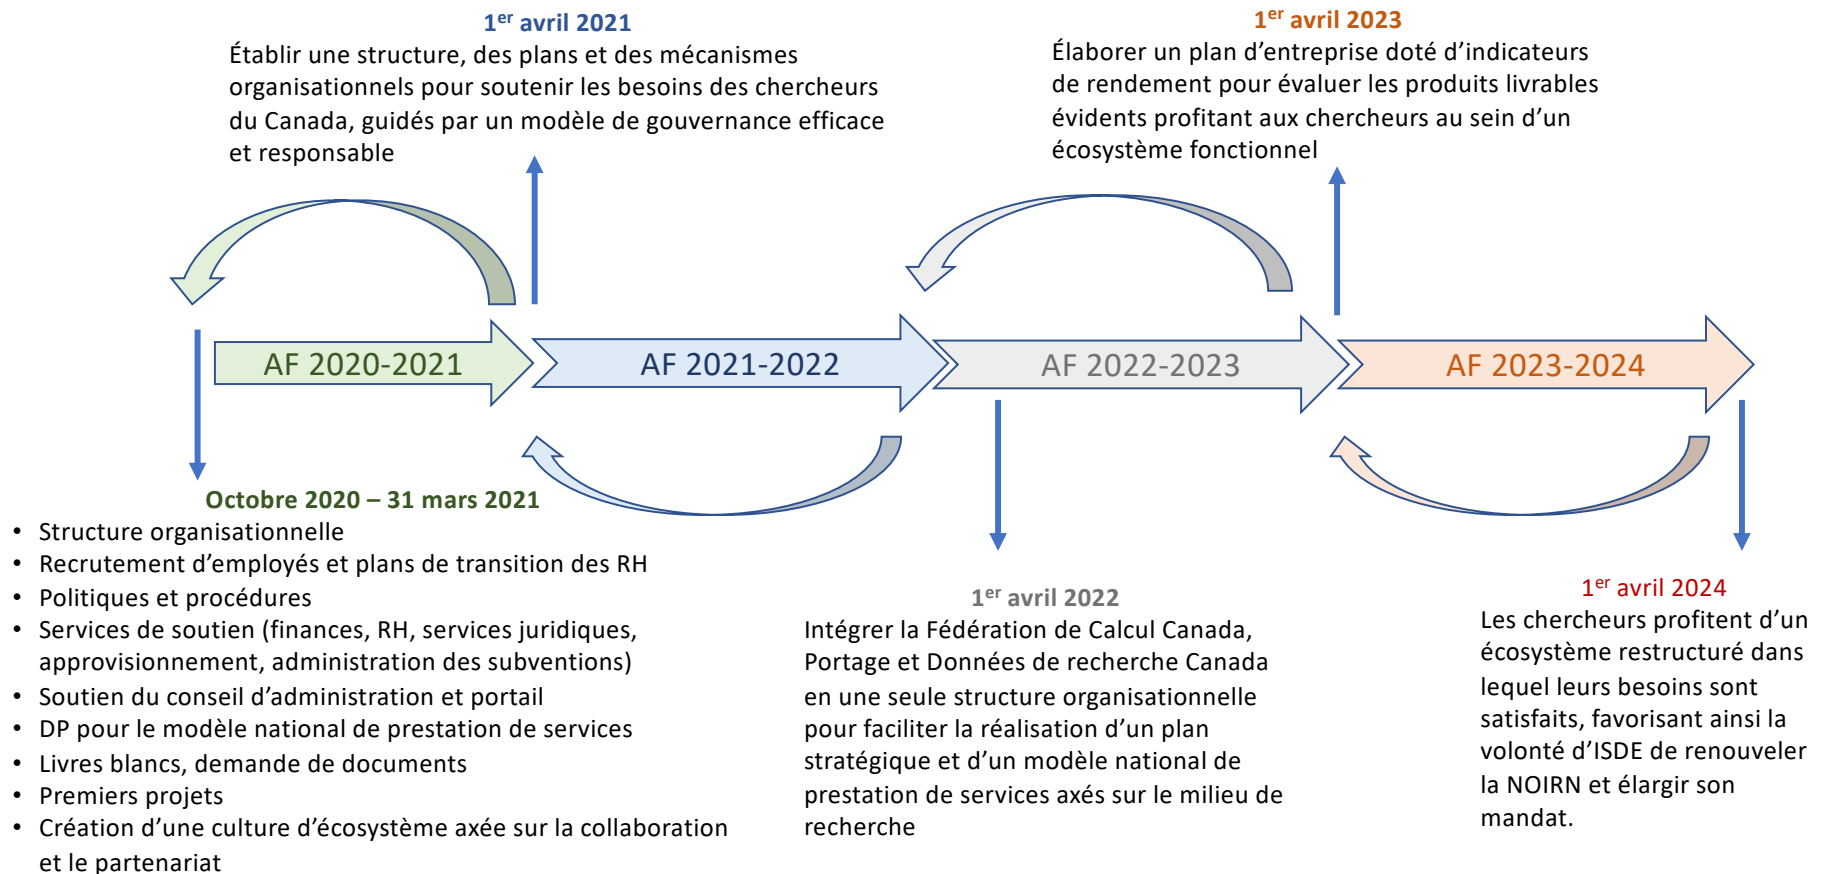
1$^{er}$ avril 2021
Établir une structure, des plans et des mécanismes organisationnels pour soutenir les besoins des chercheurs du Canada, guidés par un modèle de gouvernance efficace et responsable

1$^{er}$ avril 2023
Élaborer un plan d'entreprise doté d'indicateurs de rendement pour évaluer les produits livrables évidents profitant aux chercheurs au sein d'un écosystème fonctionnel

AF 2020-2021

AF 2021-2022

AF 2022-2023

AF 2023-2024

Octobre 2020 – 31 mars 2021
• Structure organisationnelle
• Recrutement d'employés et plans de transition des RH
• Politiques et procédures
• Services de soutien (finances, RH, services juridiques, approvisionnement, administration des subventions)
• Soutien du conseil d'administration et portail
• DP pour le modèle national de prestation de services
• Livres blancs, demande de documents
• Premiers projets
• Création d'une culture d'écosystème axée sur la collaboration et le partenariat

1$^{er}$ avril 2022
Intégrer la Fédération de Calcul Canada, Portage et Données de recherche Canada en une seule structure organisationnelle pour faciliter la réalisation d'un plan stratégique et d'un modèle national de prestation de services axés sur le milieu de recherche

1$^{er}$ avril 2024
Les chercheurs profitent d'un écosystème restructuré dans lequel leurs besoins sont satisfaits, favorisant ainsi la volonté d'ISDE de renouveler la NOIRN et élargir son mandat.